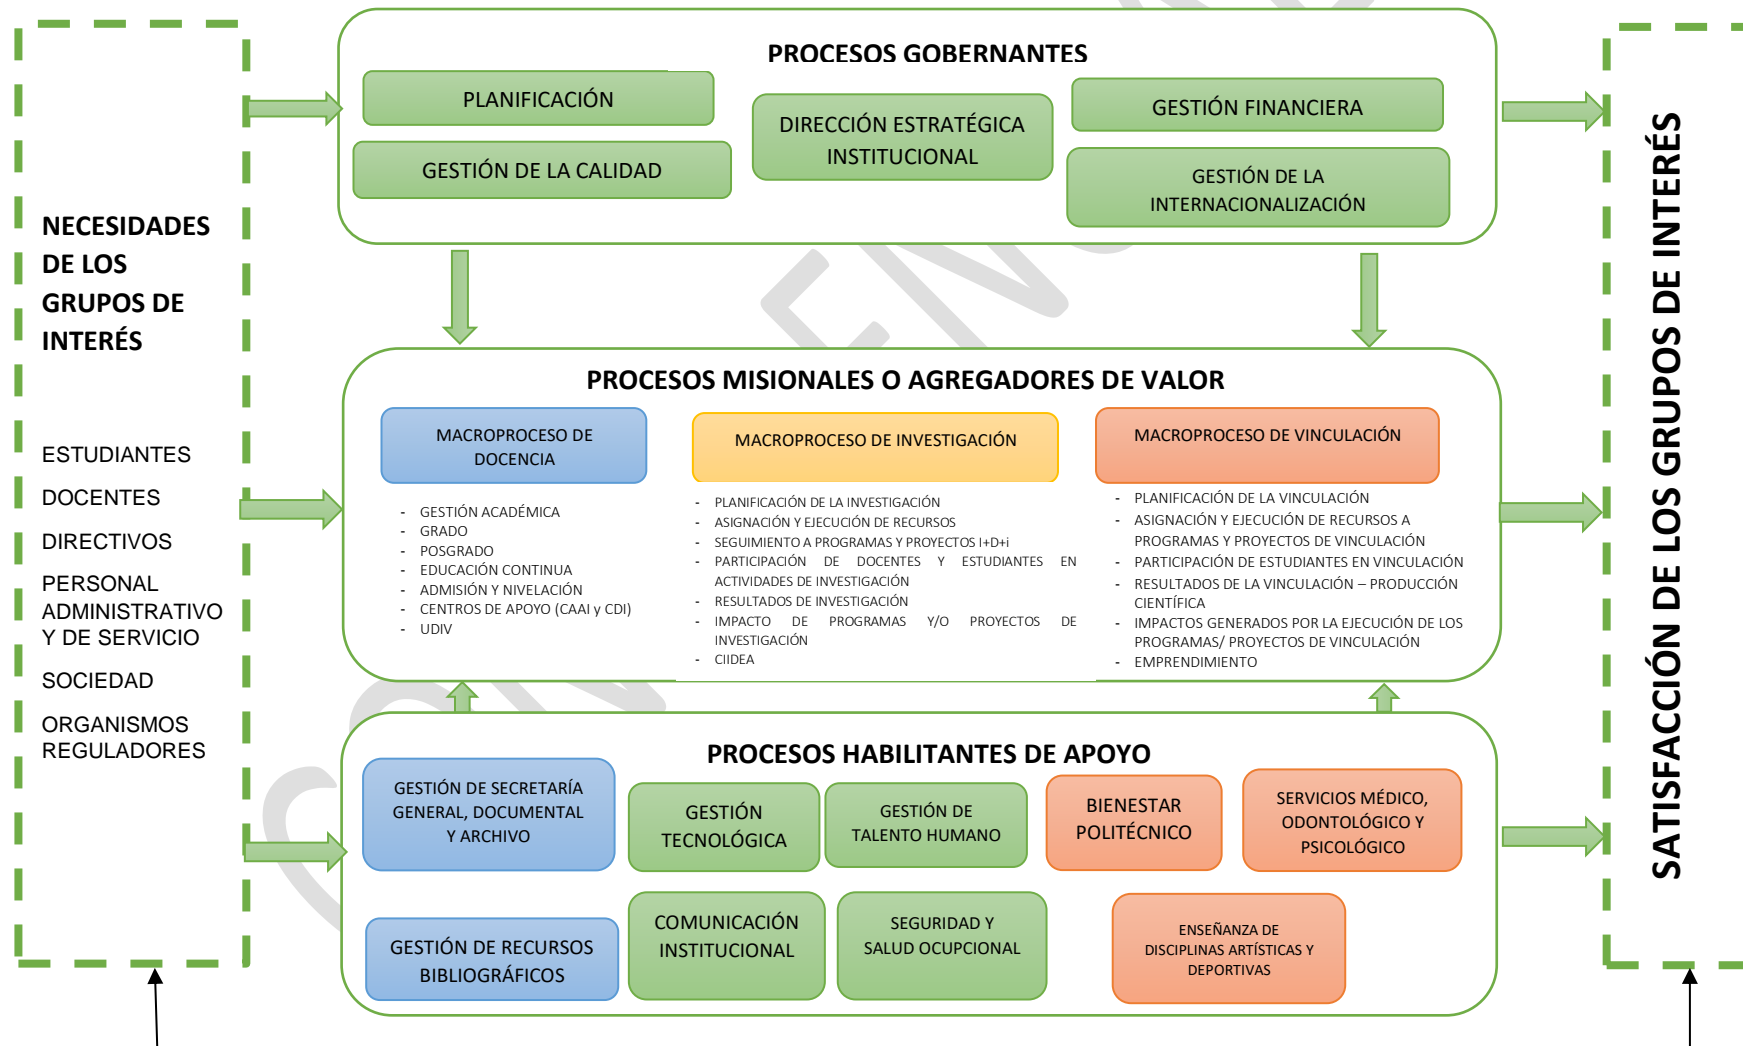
NECESIDADES DE LOS GRUPOS DE INTERÉS

ESTUDIANTES

DOCENTES

DIRECTIVOS

PERSONAL ADMINISTRATIVO Y DE SERVICIO

SOCIEDAD

ORGANISMOS REGULADORES

PROCESOS GOBERNANTES

PLANIFICACIÓN

GESTIÓN DE LA CALIDAD

DIRECCIÓN ESTRATÉGICA INSTITUCIONAL

GESTIÓN FINANCIERA

GESTIÓN DE LA INTERNACIONALIZACIÓN

PROCESOS MISIONALES O AGREGADORES DE VALOR

MACROPROCESO DE DOCENCIA

- GESTIÓN ACADÉMICA
- GRADO
- POSGRADO
- EDUCACIÓN CONTINUA
- ADMISIÓN Y NIVELACIÓN
- CENTROS DE APOYO (CAAI y CDI)
- UDIV

MACROPROCESO DE INVESTIGACIÓN

- PLANIFICACIÓN DE LA INVESTIGACIÓN
- ASIGNACIÓN Y EJECUCIÓN DE RECURSOS
- SEGUIMIENTO A PROGRAMAS Y PROYECTOS I+D+i
- PARTICIPACIÓN DE DOCENTES Y ESTUDIANTES EN ACTIVIDADES DE INVESTIGACIÓN
- RESULTADOS DE INVESTIGACIÓN
- IMPACTO DE PROGRAMAS Y/O PROYECTOS DE INVESTIGACIÓN
- CIIDEA

MACROPROCESO DE VINCULACIÓN

- PLANIFICACIÓN DE LA VINCULACIÓN
- ASIGNACIÓN Y EJECUCIÓN DE RECURSOS A PROGRAMAS Y PROYECTOS DE VINCULACIÓN
- PARTICIPACIÓN DE ESTUDIANTES EN VINCULACIÓN
- RESULTADOS DE LA VINCULACIÓN – PRODUCCIÓN CIENTÍFICA
- IMPACTOS GENERADOS POR LA EJECUCIÓN DE LOS PROGRAMAS/ PROYECTOS DE VINCULACIÓN
- EMPRENDIMIENTO

PROCESOS HABILITANTES DE APOYO

GESTIÓN DE SECRETARÍA GENERAL, DOCUMENTAL Y ARCHIVO

GESTIÓN TECNOLÓGICA

GESTIÓN DE TALENTO HUMANO

BIENESTAR POLITÉCNICO

SERVICIOS MÉDICO, ODONTOLÓGICO Y PSICOLÓGICO

GESTIÓN DE RECURSOS BIBLIOGRÁFICOS

COMUNICACIÓN INSTITUCIONAL

SEGURIDAD Y SALUD OCUPCIONAL

ENSEÑANZA DE DISCIPLINAS ARTÍSTICAS Y DEPORTIVAS

SATISFACCIÓN DE LOS GRUPOS DE INTERÉS